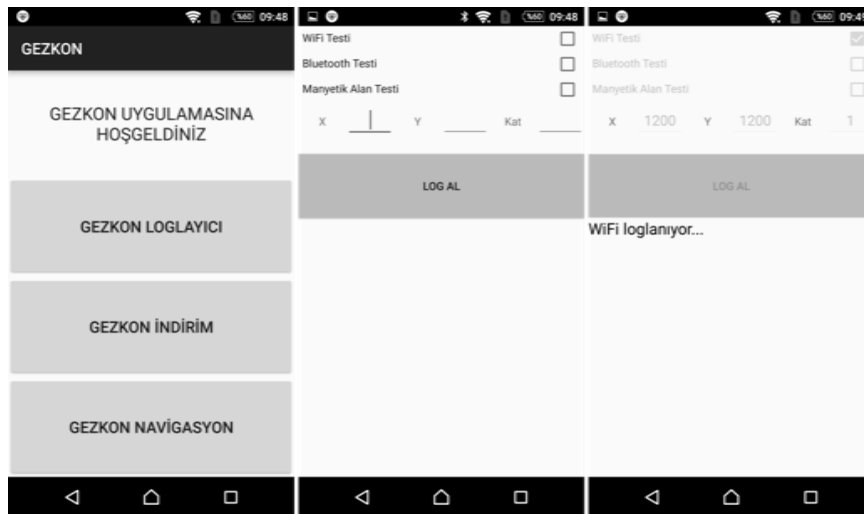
%60 09:48

GEZKON

GEZKON UYGULAMASINA HOŞGELDİNİZ

GEZKON LOGLAYICI

GEZKON İNDİRİM

GEZKON NAVİGASYON

%60 09:48

WiFi Testi

Bluetooth Testi

Manyetik Alan Testi

X Y Kat

LOG AL

%60 09:4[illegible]

WiFi Testi

Bluetooth Testi

Manyetik Alan Testi

X 1200 Y 1200 Kat 1

LOG AL

WiFi loglanıyor...